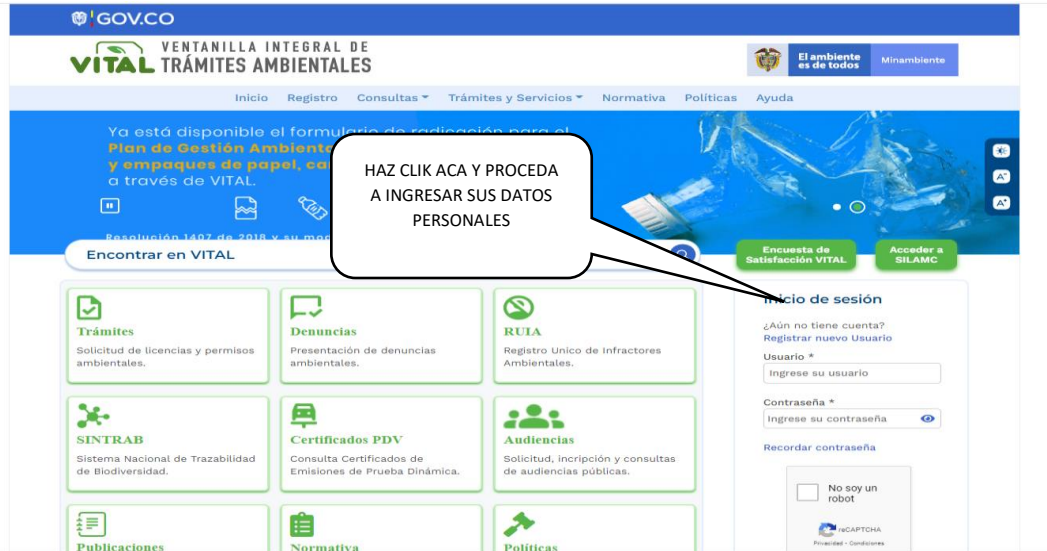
GOV.CO

VITAL VENTANILLA INTEGRAL DE TRÁMITES AMBIENTALES

El ambiente es de todos | Minambiente

Inicio Registro Consultas Trámites y Servicios Normativa Políticas Ayuda

Ya está disponible el formulario de radicación para el Plan de Gestión Ambiental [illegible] y empaques de papel, ca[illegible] a través de VITAL.

Resolución 1407 de 2018 y su mo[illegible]

HAZ CLIK ACA Y PROCEDA A INGRESAR SUS DATOS PERSONALES

Encontrar en VITAL

Encuesta de Satisfacción VITAL

Acceder a SILAMC

Trámites
Solicitud de licencias y permisos ambientales.

Denuncias
Presentación de denuncias ambientales.

RUIA
Registro Unico de Infractores Ambientales.

SINTRAB
Sistema Nacional de Trazabilidad de Biodiversidad.

Certificados PDV
Consulta Certificados de Emisiones de Prueba Dinámica.

Audiencias
Solicitud, incripción y consultas de audiencias públicas.

Publicaciones

Normativa

Políticas

Inicio de sesión
¿Aún no tiene cuenta?
Registrar nuevo Usuario
Usuario *
Ingrese su usuario
Contraseña *
Ingrese su contraseña
Recordar contraseña
No soy un robot
reCAPTCHA
Privacidad - Condiciones